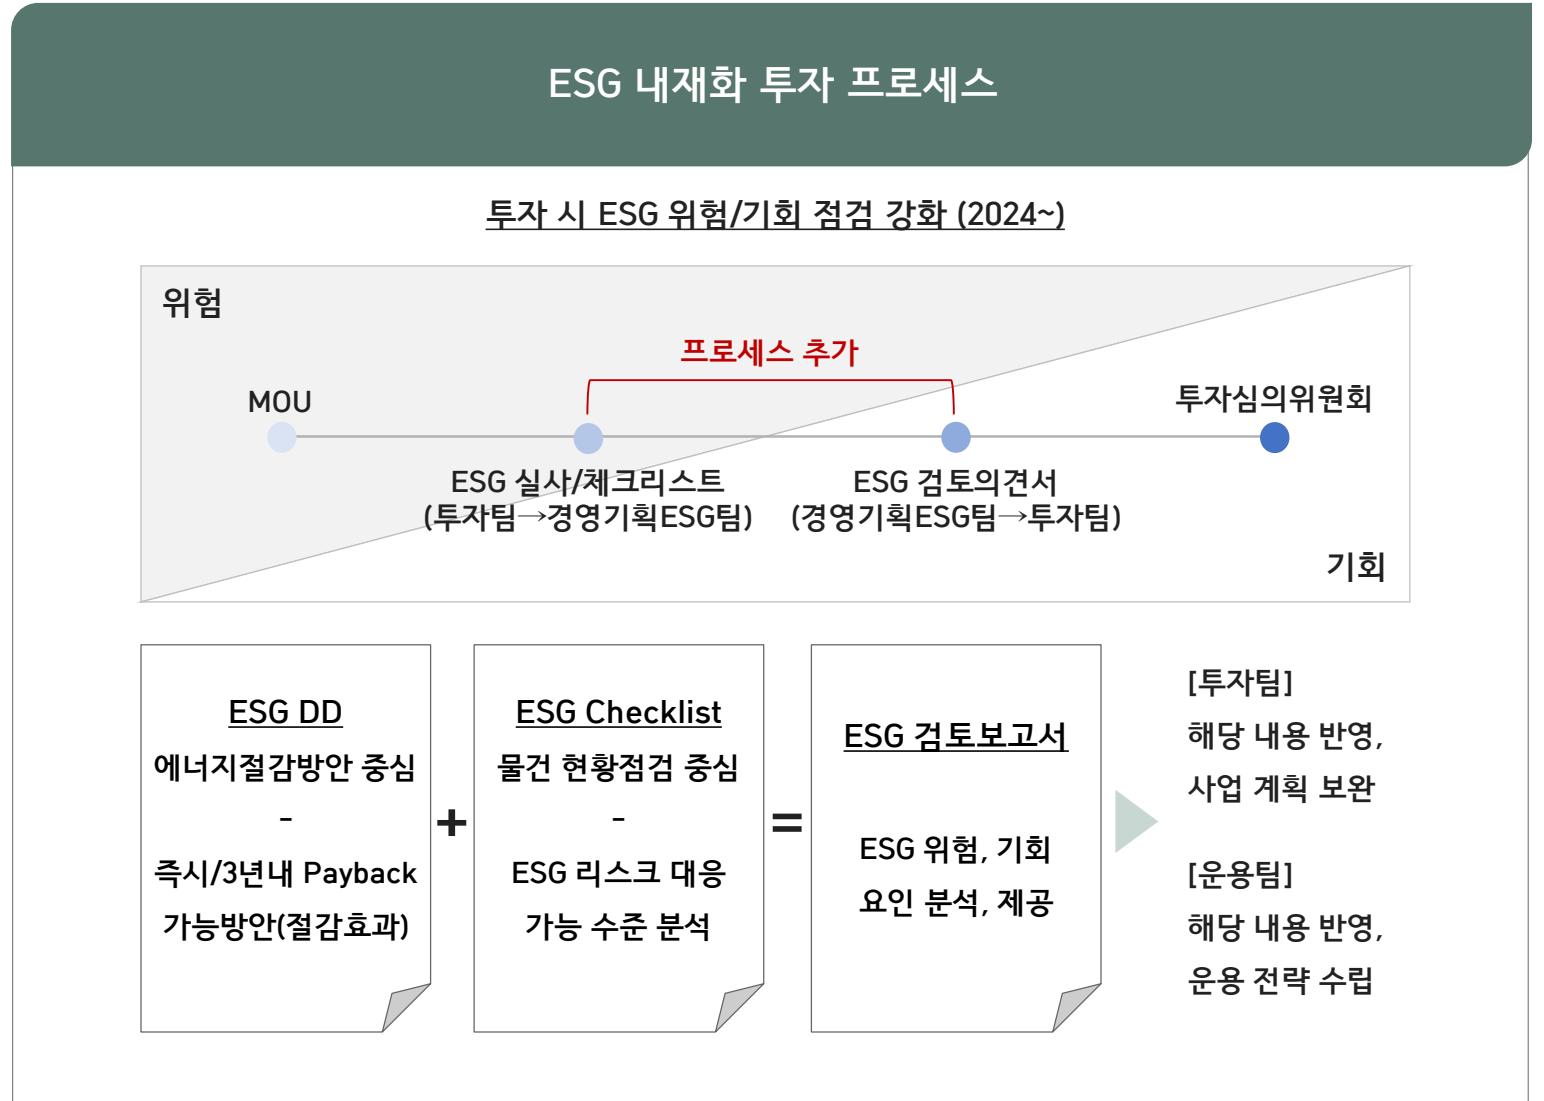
ESG 내재화 투자 프로세스

투자 시 ESG 위험/기회 점검 강화 (2024~)

위험

프로세스 추가

MOU

투자심의위원회

ESG 실사/체크리스트
(투자팀→경영기획ESG팀)

ESG 검토의견서
(경영기획ESG팀→투자팀)

기회

ESG DD
에너지절감방안 중심
-
즉시/3년내 Payback
가능방안(절감효과)

+

ESG Checklist
물건 현황점검 중심
-
ESG 리스크 대응
가능 수준 분석

=

ESG 검토보고서

ESG 위험, 기회
요인 분석, 제공

[투자팀]
해당 내용 반영,
사업 계획 보완

[운용팀]
해당 내용 반영,
운용 전략 수립